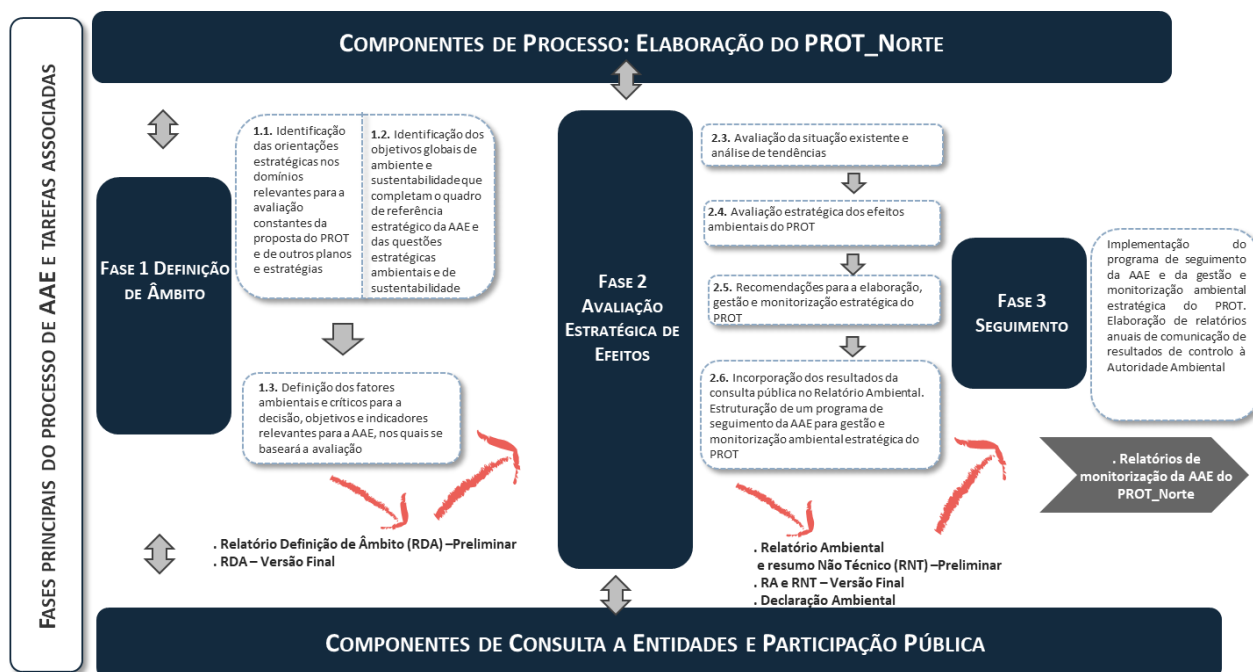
FASES PRINCIPAIS DO PROCESSO DE AAE E TAREFAS ASSOCIADAS

COMPONENTES DE PROCESSO: ELABORAÇÃO DO PROT_NORTE

FASE 1 DEFINIÇÃO DE ÂMBITO

1.1. Identificação das orientações estratégicas nos domínios relevantes para a avaliação constantes da proposta do PROT e de outros planos e estratégias

1.2. Identificação dos objetivos globais de ambiente e sustentabilidade que completam o quadro de referência estratégico da AAE e das questões estratégicas ambientais e de sustentabilidade

1.3. Definição dos fatores ambientais e críticos para a decisão, objetivos e indicadores relevantes para a AAE, nos quais se baseará a avaliação

. Relatório Definição de Âmbito (RDA) –Preliminar
. RDA – Versão Final

FASE 2 AVALIAÇÃO ESTRATÉGICA DE EFEITOS

2.3. Avaliação da situação existente e análise de tendências

2.4. Avaliação estratégica dos efeitos ambientais do PROT

2.5. Recomendações para a elaboração, gestão e monitorização estratégica do PROT

2.6. Incorporação dos resultados da consulta pública no Relatório Ambiental. Estruturação de um programa de seguimento da AAE para gestão e monitorização ambiental estratégica do PROT

. Relatório Ambiental
e resumo Não Técnico (RNT) –Preliminar
. RA e RNT – Versão Final
. Declaração Ambiental

FASE 3 SEGUIMENTO

Implementação do programa de seguimento da AAE e da gestão e monitorização ambiental estratégica do PROT. Elaboração de relatórios anuais de comunicação de resultados de controlo à Autoridade Ambiental

. Relatórios de monitorização da AAE do PROT_Norte

COMPONENTES DE CONSULTA A ENTIDADES E PARTICIPAÇÃO PÚBLICA